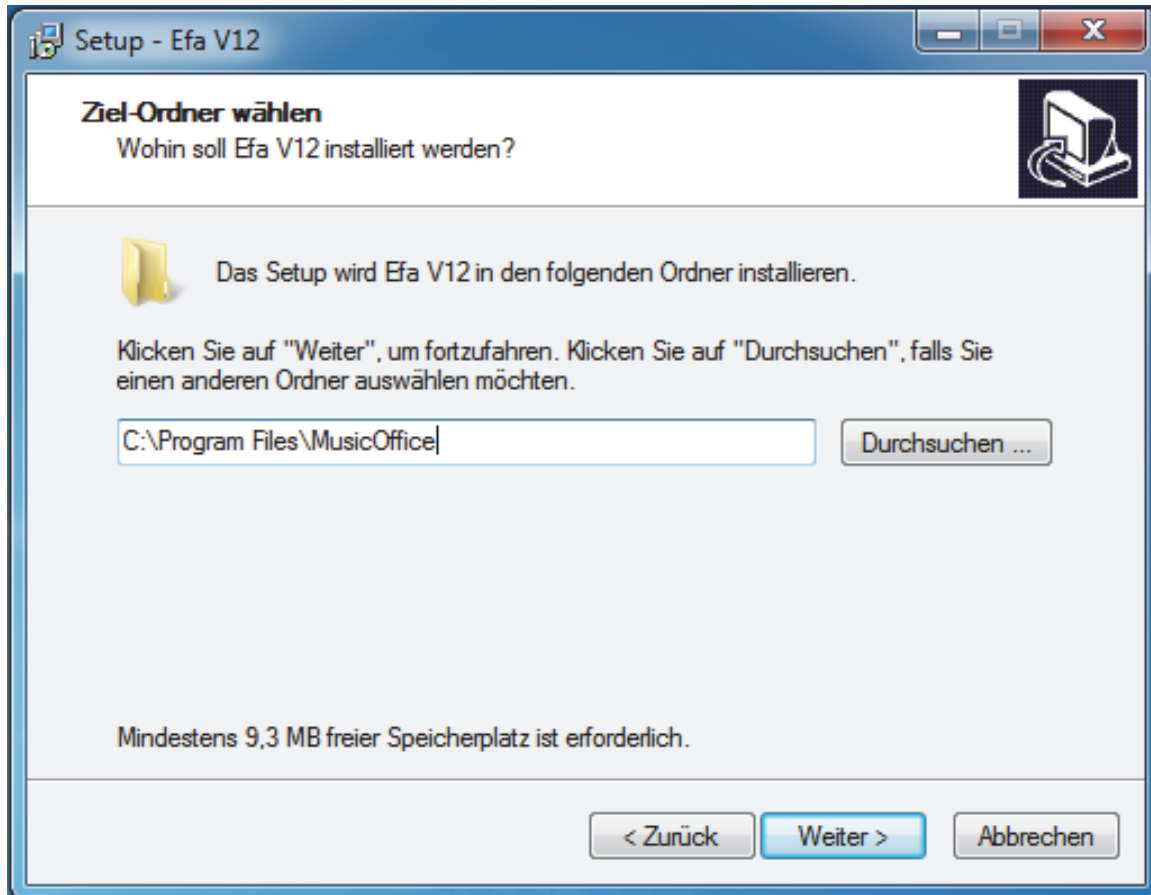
Setup - Efa V12

Ziel-Ordner wählen
Wohin soll Efa V12 installiert werden?

Das Setup wird Efa V12 in den folgenden Ordner installieren.

Klicken Sie auf "Weiter", um fortzufahren. Klicken Sie auf "Durchsuchen", falls Sie einen anderen Ordner auswählen möchten.

C:\Program Files\MusicOffice

Durchsuchen ...

Mindestens 9,3 MB freier Speicherplatz ist erforderlich.

< Zurück

Weiter >

Abbrechen